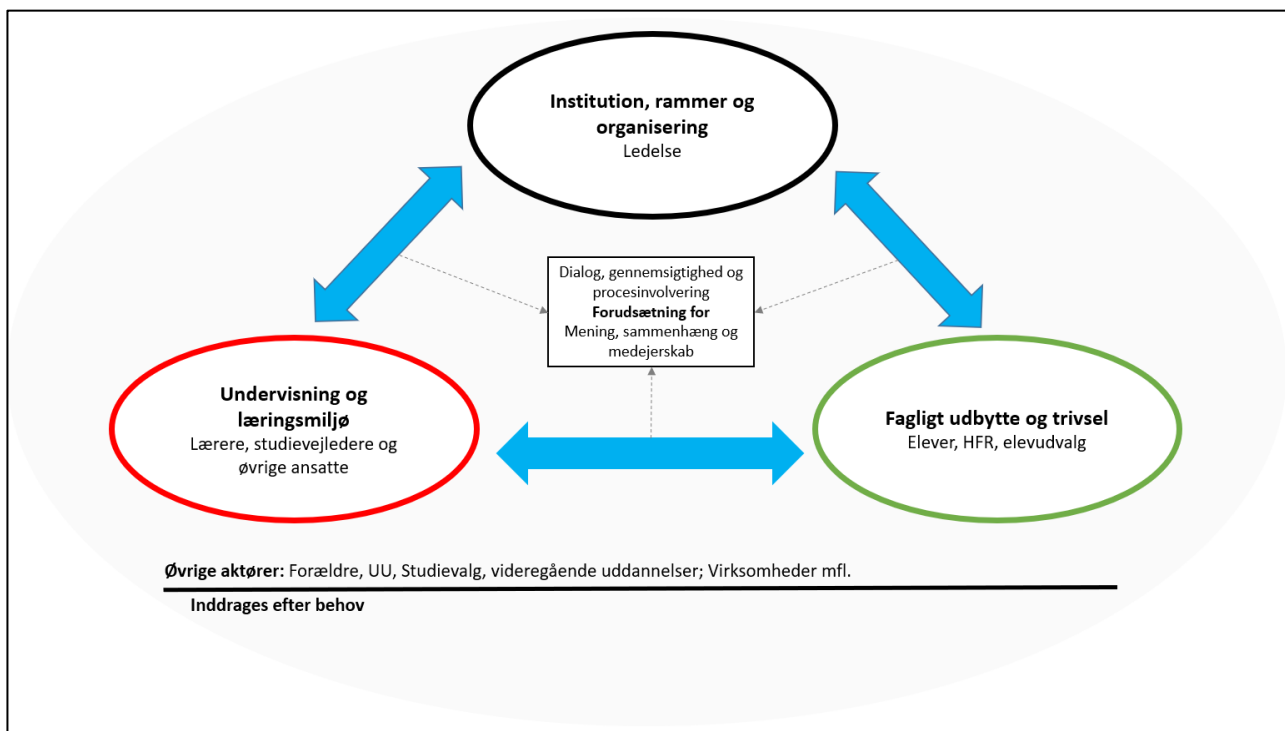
**Institution, rammer og organisering**
Ledelse

Dialog, gennemsigtighed og procesinvolvering
**Forudsætning for**
Mening, sammenhæng og medejerskab

**Undervisning og læringsmiljø**
Lærere, studievejledere og øvrige ansatte

**Fagligt udbytte og trivsel**
Elever, HFR, elevudvalg

**Øvrige aktører:** Forældre, UU, Studievalg, videregående uddannelser; Virksomheder mfl.

**Inddrages efter behov**